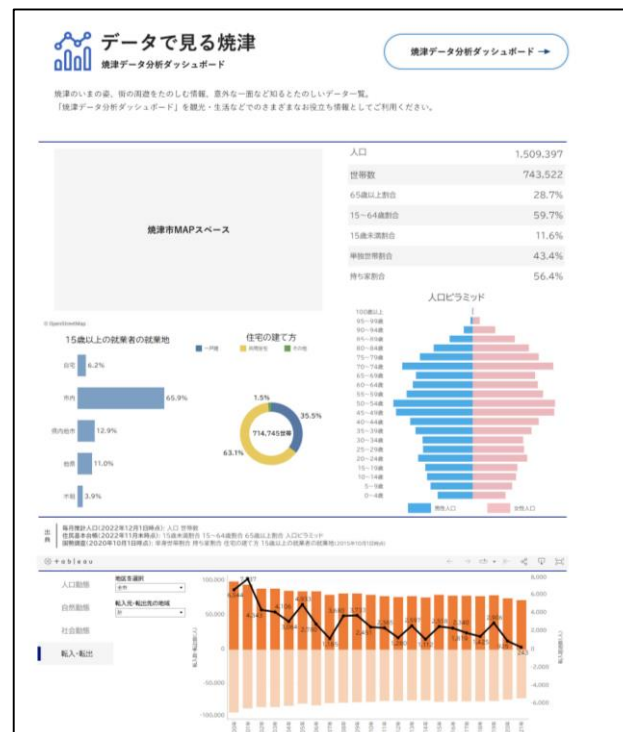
データで見る焼津
焼津データ分析ダッシュボード

焼津データ分析ダッシュボード →

焼津のいまの姿、街の洞遊をたのしむ情報、意外な一面など知るとたのしいデータ一覧。
「焼津データ分析ダッシュボード」を観光・生活などでのさまざまなお役立ち情報としてご利用ください。

焼津市MAPスペース

© OpenStreetMap

| 人口 | 1,509,397 |
|---|---|
| 世帯数 | 743,522 |
| 65歳以上割合 | 28.7% |
| 15～64歳割合 | 59.7% |
| 15歳未満割合 | 11.6% |
| 単独世帯割合 | 43.4% |
| 持ち家割合 | 56.4% |

人口ピラミッド

100歳以上
95～99歳
90～94歳
85～89歳
80～84歳
75～79歳
70～74歳
65～69歳
60～64歳
55～59歳
50～54歳
45～49歳
40～44歳
35～39歳
30～34歳
25～29歳
20～24歳
15～19歳
10～14歳
5～9歳
0～4歳

男性人口 女性人口

15歳以上の就業者の就業地

自宅 6.2%
市内 65.9%
県内他市 12.9%
他県 11.0%
不詳 3.9%

住宅の建て方

一戸建 共同住宅 その他

1.5%
35.5%
714,745世帯
63.1%

出典
毎月推計人口(2022年12月1日時点): 人口 世帯数
住民基本台帳(2022年11月末時点): 15歳未満割合 15～64歳割合 65歳以上割合 人口ピラミッド
国勢調査(2020年10月1日時点): 単身世帯割合 持ち家割合 住宅の建て方 15歳以上の就業者の就業地

tableau

人口動態
自然動態
社会動態
転入・転出

地区を選択
全市
転入元・転出先の地域
計

100,000
50,000
-50,000
-100,000

6,000
4,000
2,000
0
-2,000
-4,000
-6,000

5,337
4,342
4,106